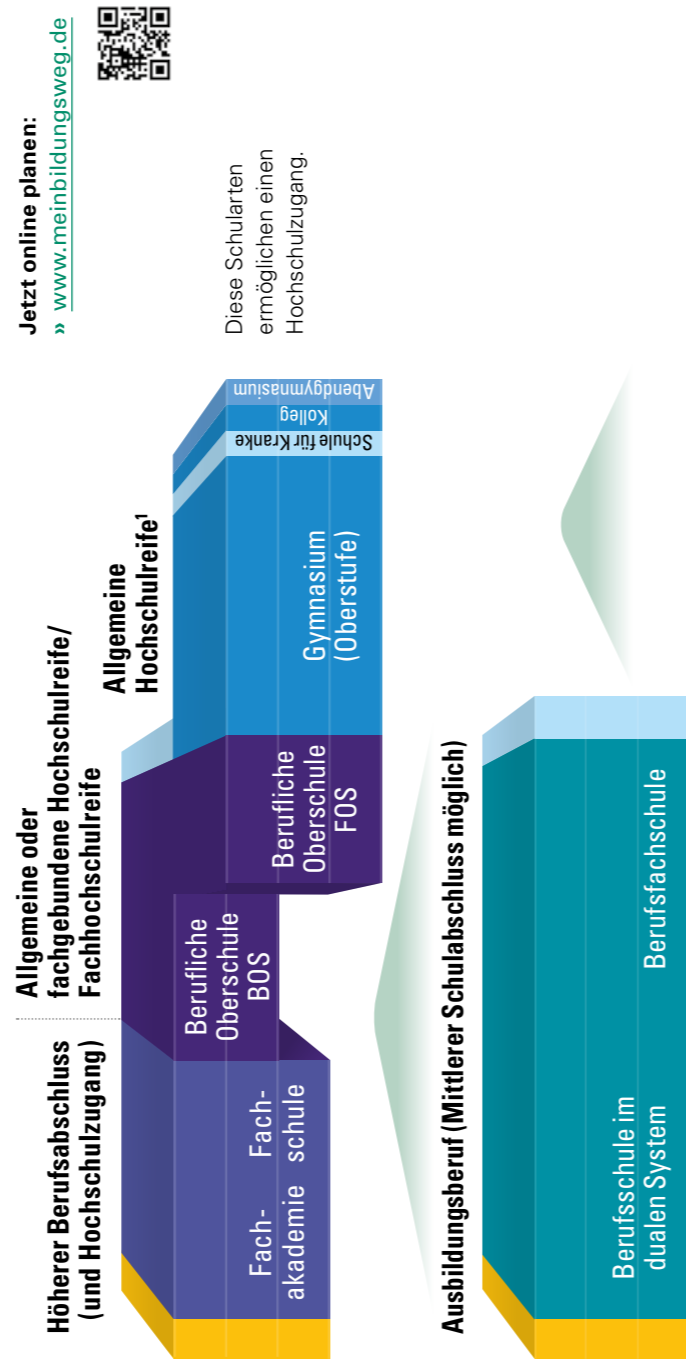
Höherer Berufsabschluss (und Hochschulzugang)

Fachakademie

Fachschule

Berufliche Oberschule BOS

Allgemeine oder fachgebundene Hochschulreife/ Fachhochschulreife

Berufliche Oberschule FOS

Allgemeine Hochschulreife¹

Gymnasium (Oberstufe)

Schule für Kranke

Kolleg

Abendgymnasium

Ausbildungsberuf (Mittlerer Schulabschluss möglich)

Berufsschule im dualen System

Berufsfachschule

Jetzt online planen:
» www.meinbildungsweg.de

Diese Schularten ermöglichen einen Hochschulzugang.